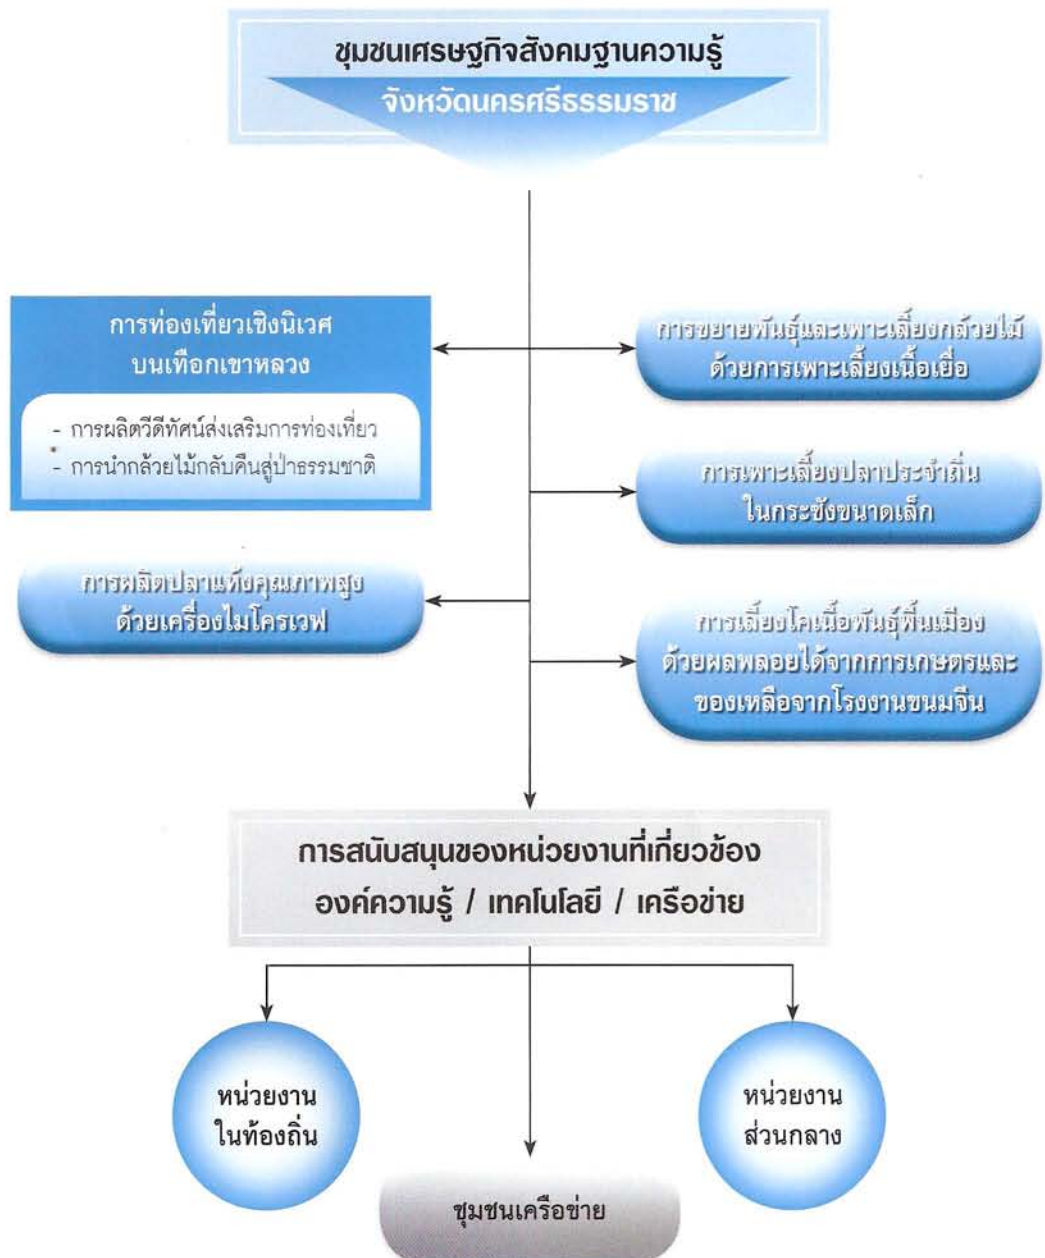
ชุมชนเศรษฐกิจสังคมฐานความรู้
จังหวัดนครศรีธรรมราช

การท่องเที่ยวเชิงนิเวศ
บนเทือกเขาหลวง

- การผลิตวีดีทัศน์ส่งเสริมการท่องเที่ยว
- การนำกล้วยไม้กลับคืนสู่ป่าธรรมชาติ

การขยายพันธุ์และเพาะเลี้ยงกล้วยไม้
ด้วยการเพาะเลี้ยงเนื้อเยื่อ

การเพาะเลี้ยงปลาประจำถิ่น
ในกระชังขนาดเล็ก

การผลิตปลาแห้งคุณภาพสูง
ด้วยเครื่องไมโครเวฟ

การเลี้ยงโคเนื้อพันธุ์พื้นเมือง
ด้วยผลพลอยได้จากการเกษตรและ
ของเหลือจากโรงงานขนมจีน

การสนับสนุนของหน่วยงานที่เกี่ยวข้อง
องค์ความรู้ / เทคโนโลยี / เครือข่าย

หน่วยงาน
ในท้องถิ่น

หน่วยงาน
ส่วนกลาง

ชุมชนเครือข่าย